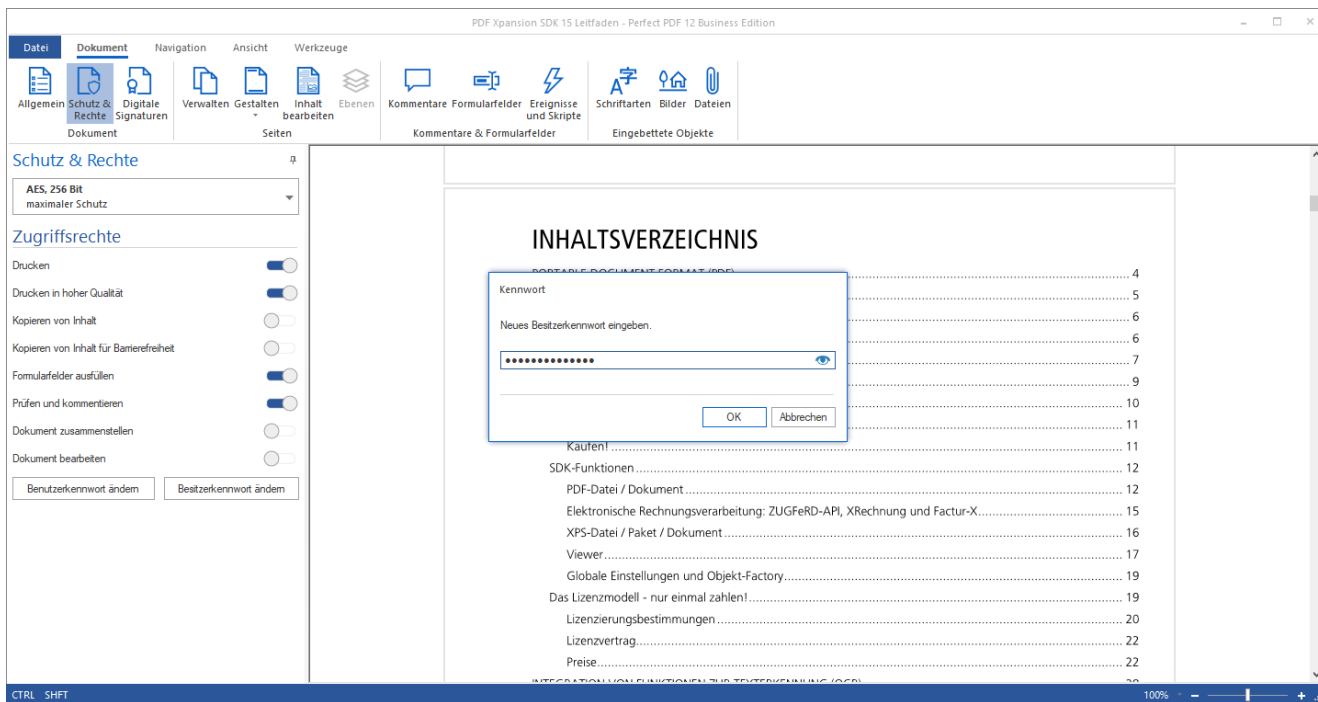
PDF Xpansion SDK 15 Leitfaden - Perfect PDF 12 Business Edition

Datei Dokument Navigation Ansicht Werkzeuge

Allgemein Schutz & Rechte Digitale Signaturen
Dokument

Verwalten Gestalten Inhalt bearbeiten Ebenen
Seiten

Kommentare Formularfelder Ereignisse und Skripte
Kommentare & Formularfelder

Schriftarten Bilder Dateien
Eingebettete Objekte

Schutz & Rechte

AES, 256 Bit
maximaler Schutz

Zugriffsrechte

Drucken
Drucken in hoher Qualität
Kopieren von Inhalt
Kopieren von Inhalt für Barrierefreiheit
Formularfelder ausfüllen
Prüfen und kommentieren
Dokument zusammenstellen
Dokument bearbeiten

Benutzerkennwort ändern
Besitzerkennwort ändern

INHALTSVERZEICHNIS

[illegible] 4
5
6
6
7
9
10
11
Kaufen! 11
SDK-Funktionen 12
PDF-Datei / Dokument 12
Elektronische Rechnungsverarbeitung: ZUGFeRD-API, XRechnung und Factur-X 15
XPS-Datei / Paket / Dokument 16
Viewer 17
Globale Einstellungen und Objekt-Factory 19
Das Lizenzmodell - nur einmal zahlen! 19
Lizenzierungsbestimmungen 20
Lizenzvertrag 22
Preise 22
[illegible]

Kennwort

Neues Besitzerkennwort eingeben.

••••••••••••••

OK Abbrechen

CTRL SHFT

100%